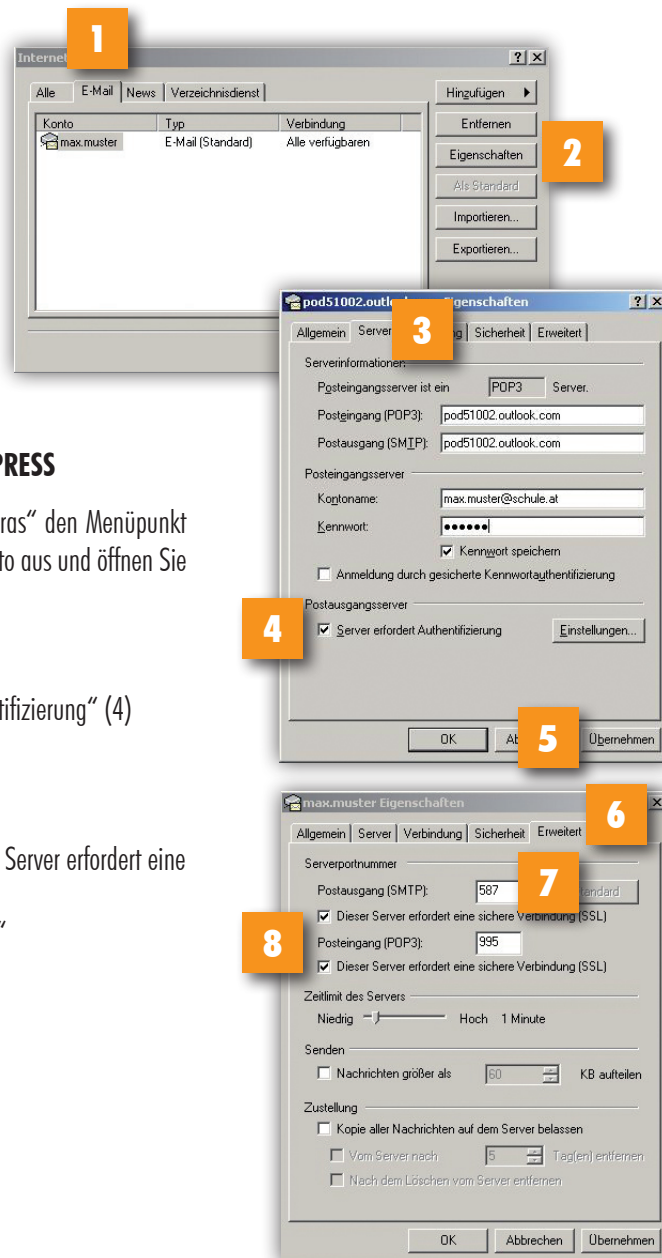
Internet
1
? X
Alle | E-Mail | News | Verzeichnisdienst
Hinzufügen ▸
| Konto | Typ | Verbindung |
|---|---|---|
| max.muster | E-Mail (Standard) | Alle verfügbaren |

Entfernen
Eigenschaften
2
Als Standard
Importieren...
Exportieren...

pod51002.outl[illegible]Eigenschaften
? X
Allgemein | Server
3
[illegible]g | Sicherheit | Erweitert
Serverinformationen
Posteingangsserver ist ein POP3 Server.
Posteingang (POP3): pod51002.outlook.com
Postausgang (SMTP): pod51002.outlook.com
Posteingangsserver
Kontoname: max.muster@schule.at
Kennwort: ••••••
☑ Kennwort speichern
☐ Anmeldung durch gesicherte Kennwortauthentifizierung
Postausgangsserver
4
☑ Server erfordert Authentifizierung
Einstellungen...
OK
Ab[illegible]
5
Übernehmen

PRESS
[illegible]ras" den Menüpunkt
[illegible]to aus und öffnen Sie
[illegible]tifizierung" (4)
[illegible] Server erfordert eine
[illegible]"

max.muster Eigenschaften
6
Allgemein | Server | Verbindung | Sicherheit | Erweitert
Serverportnummer
Postausgang (SMTP): 587
7
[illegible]tandard
☑ Dieser Server erfordert eine sichere Verbindung (SSL)
8
Posteingang (POP3): 995
☑ Dieser Server erfordert eine sichere Verbindung (SSL)
Zeitlimit des Servers
Niedrig Hoch 1 Minute
Senden
☐ Nachrichten größer als 60 KB aufteilen
Zustellung
☐ Kopie aller Nachrichten auf dem Server belassen
☐ Vom Server nach 5 Tag(en) entfernen
☐ Nach dem Löschen vom Server entfernen
OK
Abbrechen
Übernehmen